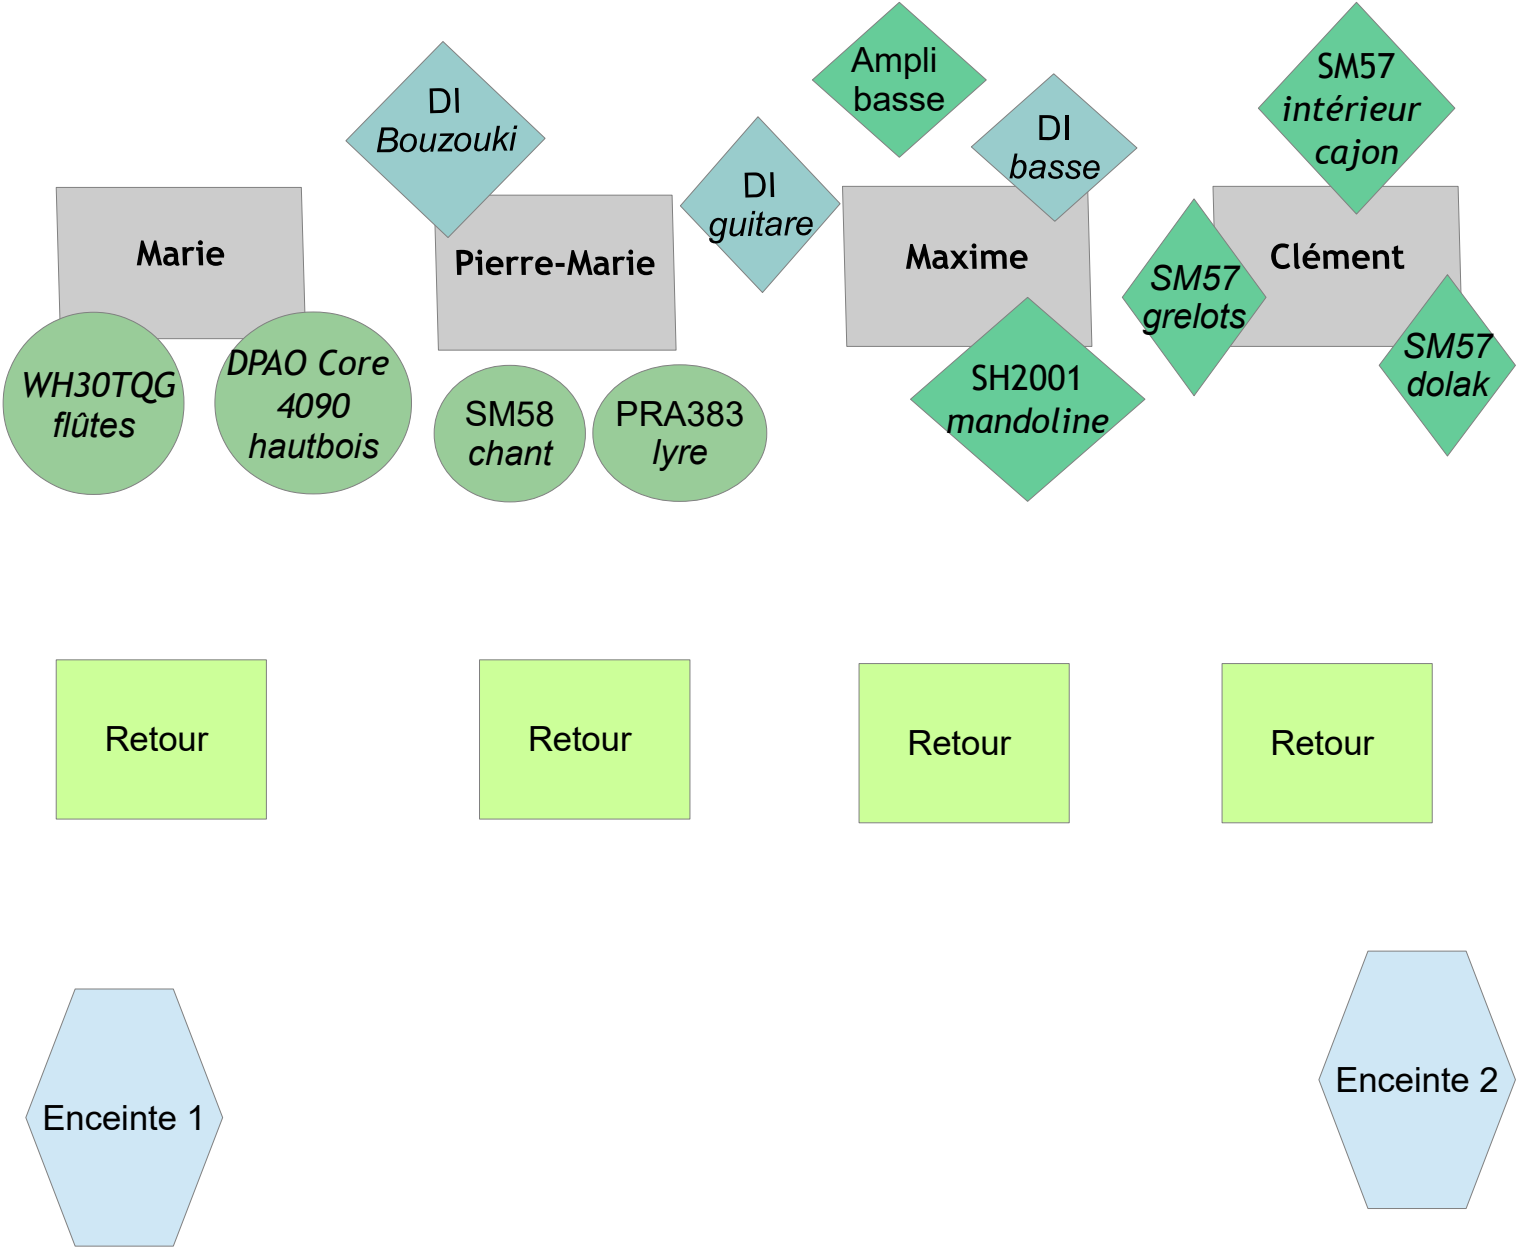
Ampli basse

SM57 intérieur cajon

DI Bouzouki

DI guitare

DI basse

Marie

Pierre-Marie

Maxime

Clément

SM57 grelots

SM57 dolak

WH30TQG flûtes

DPAO Core 4090 hautbois

SM58 chant

PRA383 lyre

SH2001 mandoline

Retour

Retour

Retour

Retour

Enceinte 1

Enceinte 2